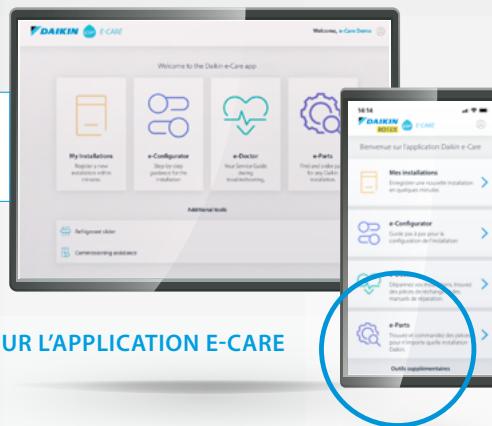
DAIKIN E-CARE

Welcome, e-Care Demo

Welcome to the Daikin e-Care app

My Installations
Register a new installation within minutes

e-Configurator
Step-by-step guidance for the installation

e-Doctor
Your Service Guide during troubleshooting

e-Parts
Find and order parts for any Daikin installation

Additional tools

Refrigerant slider

Commissioning assistance

14:14

DAIKIN ROTEX E-CARE

Bienvenue sur l'application Daikin e-Care

Mes installations
Enregistrer une nouvelle installation en quelques minutes

e-Configurator
Guide pas à pas pour la configuration de l'installation

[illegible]
Dépannez vos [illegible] Trouvez des pièces de rechange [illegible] manuels de réparation

e-Parts
Trouvez et commandez des pièces pour n'importe quelle installation Daikin

Outils supplémentaires

UR L'APPLICATION E-CARE